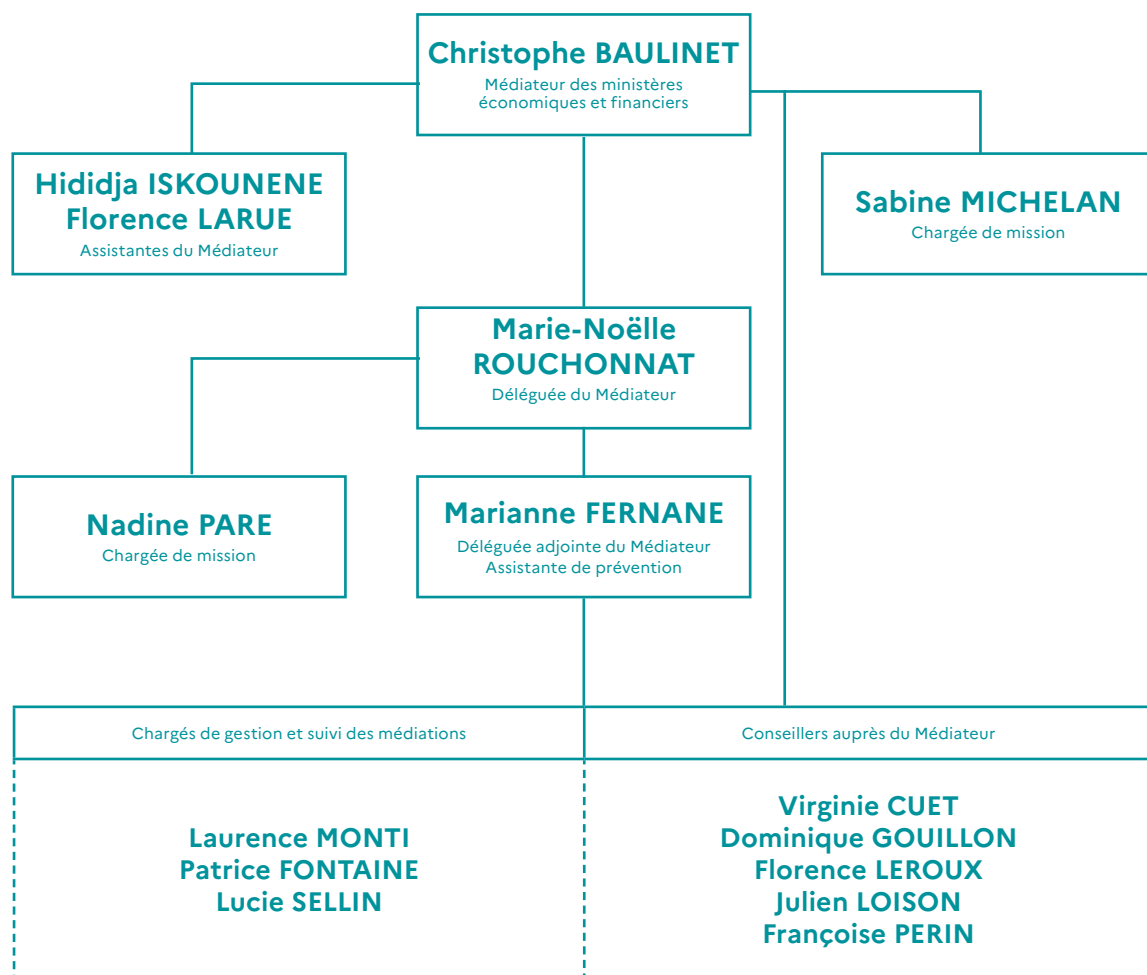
Christophe BAULINET
Médiateur des ministères économiques et financiers

Hididja ISKOUNENE
Florence LARUE
Assistantes du Médiateur

Sabine MICHELAN
Chargée de mission

Marie-Noëlle ROUCHONNAT
Déléguée du Médiateur

Nadine PARE
Chargée de mission

Marianne FERNANE
Déléguée adjointe du Médiateur
Assistante de prévention

Chargés de gestion et suivi des médiations

Laurence MONTI
Patrice FONTAINE
Lucie SELLIN

Conseillers auprès du Médiateur

Virginie CUET
Dominique GOUILLON
Florence LEROUX
Julien LOISON
Françoise PERIN